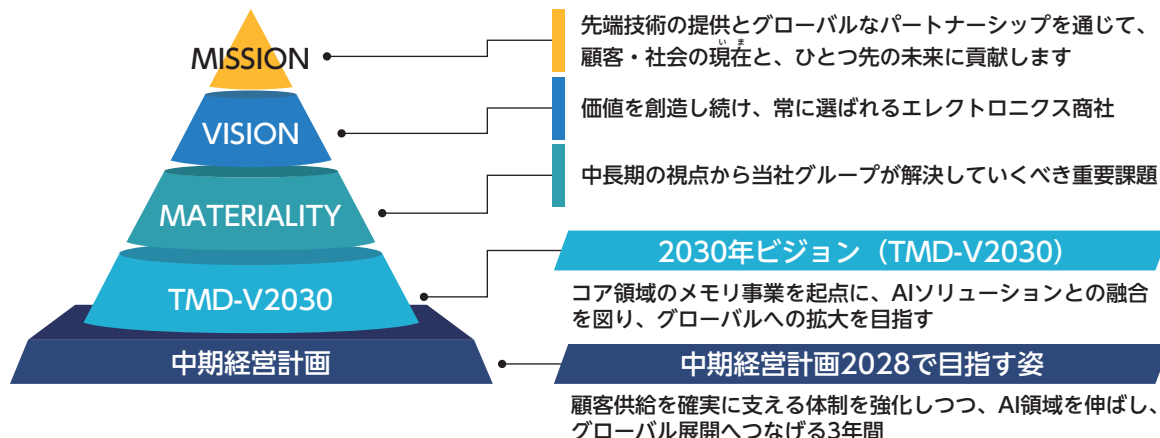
MISSION

VISION

MATERIALITY

TMD-V2030

中期経営計画

先端技術の提供とグローバルなパートナーシップを通じて、顧客・社会の現在と、ひとつ先の未来に貢献します

価値を創造し続け、常に選ばれるエレクトロニクス商社

中長期の視点から当社グループが解決していくべき重要課題

2030年ビジョン（TMD-V2030）

コア領域のメモリ事業を起点に、AIソリューションとの融合を図り、グローバルへの拡大を目指す

中期経営計画2028で目指す姿

顧客供給を確実に支える体制を強化しつつ、AI領域を伸ばし、グローバル展開へつなげる3年間